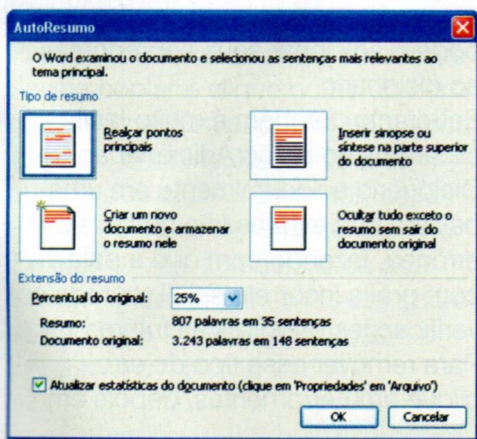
AutoResumo

O Word examinou o documento e selecionou as sentenças mais relevantes ao tema principal.

Tipo de resumo

Realçar pontos principais

Inserir sinopse ou síntese na parte superior do documento

Criar um novo documento e armazenar o resumo nele

Ocultar tudo exceto o resumo sem sair do documento original

Extensão do resumo

Percentual do original: 25%

Resumo: 807 palavras em 35 sentenças

Documento original: 3.243 palavras em 148 sentenças

Atualizar estatísticas do documento (clique em 'Propriedades' em 'Arquivo')

OK Cancelar